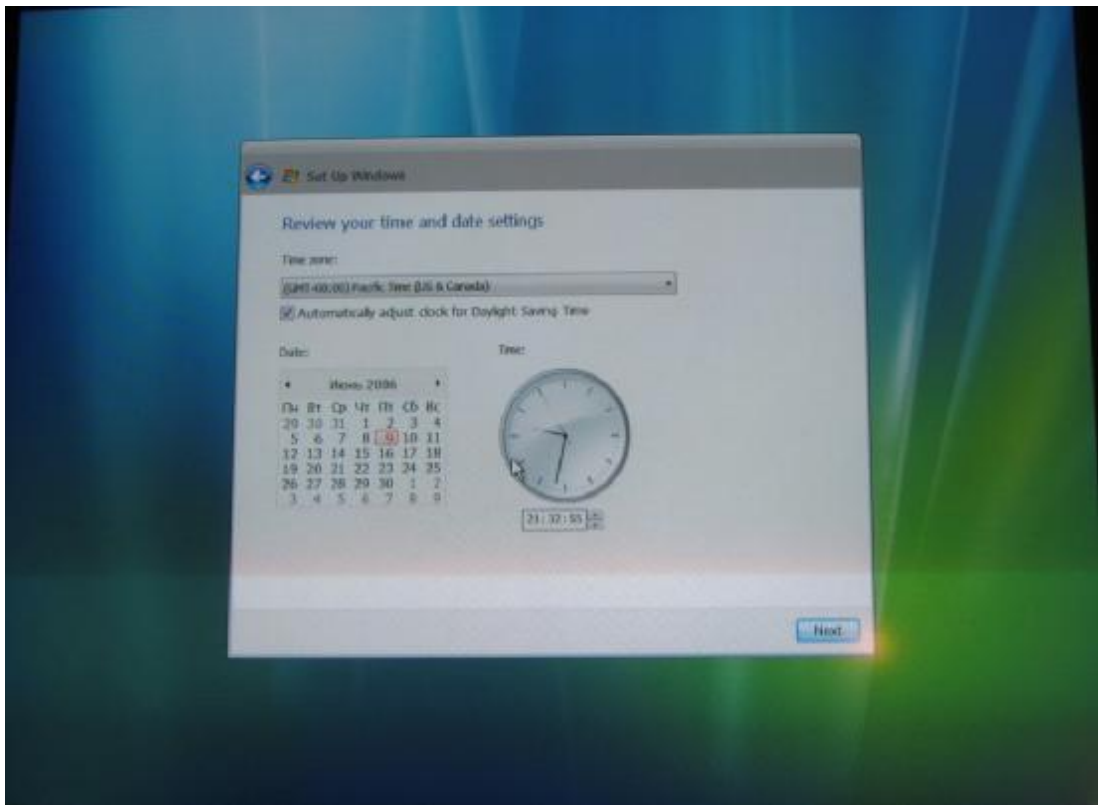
Set Up Windows

Review your time and date settings

Time zone:

(GMT-08:00) Pacific Time (US & Canada)

Automatically adjust clock for Daylight Saving Time

Date:

Июнь 2006

| Пн | Вт | Ср | Чт | Пт | Сб | Вс |
|---|---|---|---|---|---|---|
| 29 | 30 | 31 | 1 | 2 | 3 | 4 |
| 5 | 6 | 7 | 8 | 9 | 10 | 11 |
| 12 | 13 | 14 | 15 | 16 | 17 | 18 |
| 19 | 20 | 21 | 22 | 23 | 24 | 25 |
| 26 | 27 | 28 | 29 | 30 | 1 | 2 |
| 3 | 4 | 5 | 6 | 7 | 8 | 9 |

Time:

21:32:55

Next